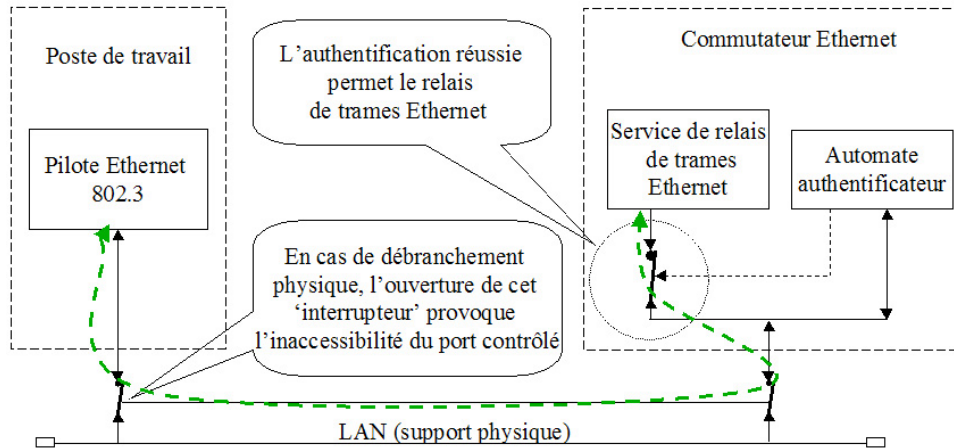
Poste de travail

Pilote Ethernet 802.3

L'authentification réussie permet le relais de trames Ethernet

En cas de débranchement physique, l'ouverture de cet 'interrupteur' provoque l'inaccessibilité du port contrôlé

Commutateur Ethernet

Service de relais de trames Ethernet

Automate authentificateur

LAN (support physique)